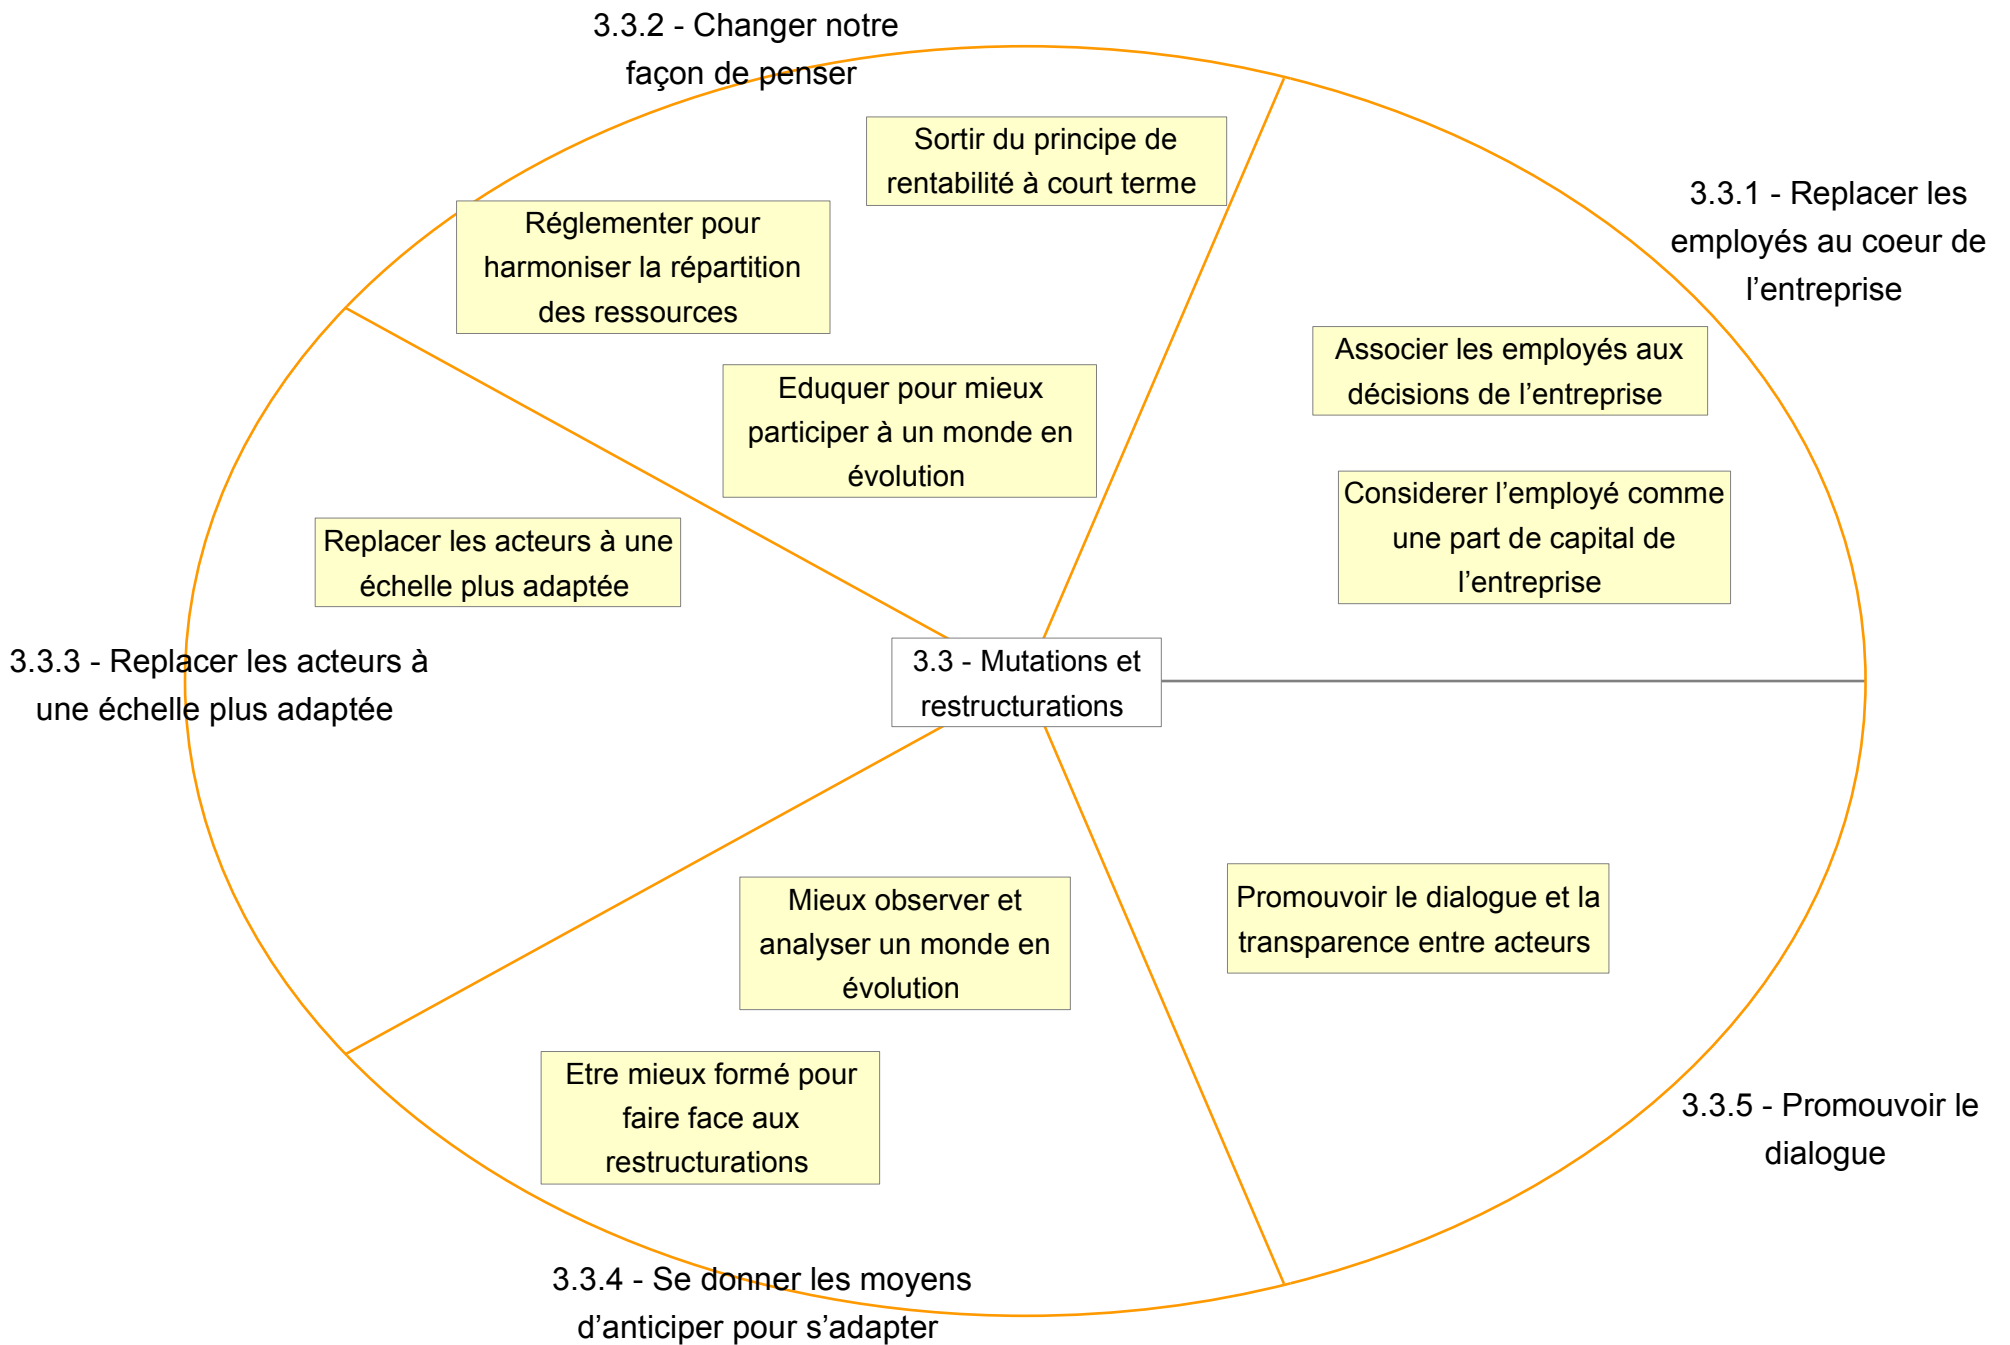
3.3.2 - Changer notre façon de penser

Sortir du principe de rentabilité à court terme

Réglementer pour harmoniser la répartition des ressources

Eduquer pour mieux participer à un monde en évolution

3.3.1 - Replacer les employés au coeur de l'entreprise

Associer les employés aux décisions de l'entreprise

Considerer l'employé comme une part de capital de l'entreprise

Replacer les acteurs à une échelle plus adaptée

3.3.3 - Replacer les acteurs à une échelle plus adaptée

3.3 - Mutations et restructurations

Mieux observer et analyser un monde en évolution

Promouvoir le dialogue et la transparence entre acteurs

Etre mieux formé pour faire face aux restructurations

3.3.5 - Promouvoir le dialogue

3.3.4 - Se donner les moyens d'anticiper pour s'adapter